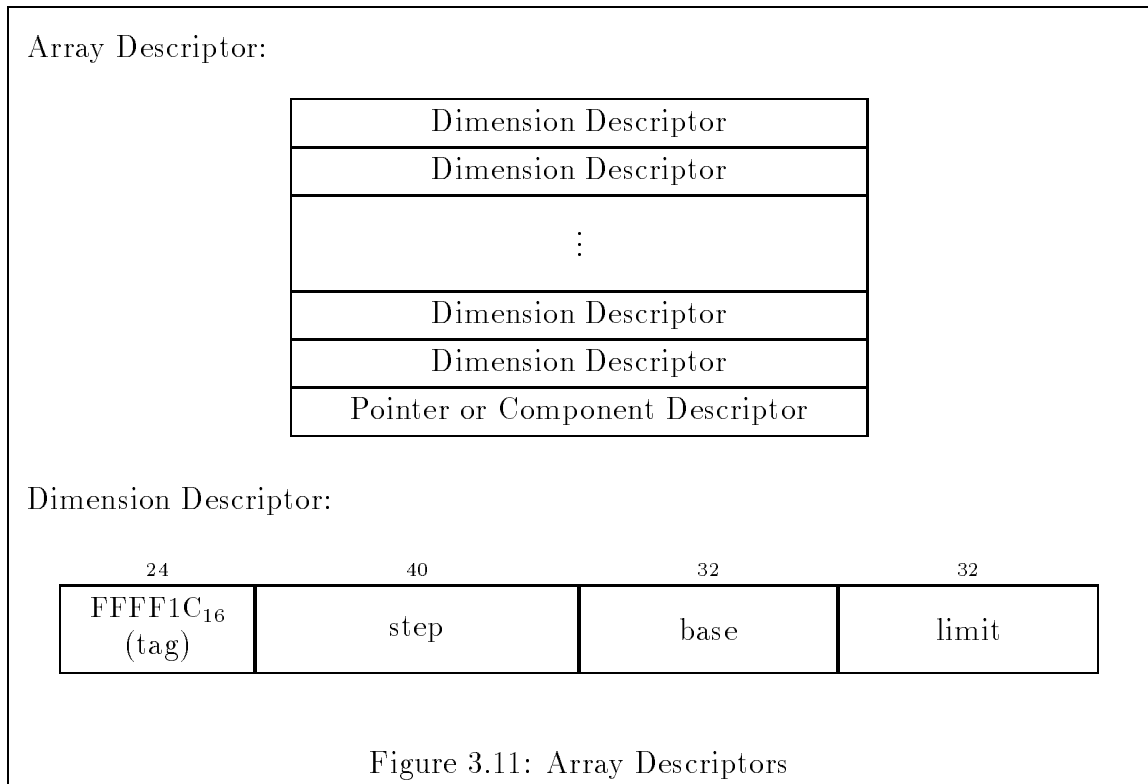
Array Descriptor:

| Dimension Descriptor |
|---|
| Dimension Descriptor |
| $\vdots$ |
| Dimension Descriptor |
| Dimension Descriptor |
| Pointer or Component Descriptor |

Dimension Descriptor:

| 24 | 40 | 32 | 32 |
|---|---|---|---|
| $FFFF1C_{16}$ (tag) | step | base | limit |

Figure 3.11: Array Descriptors